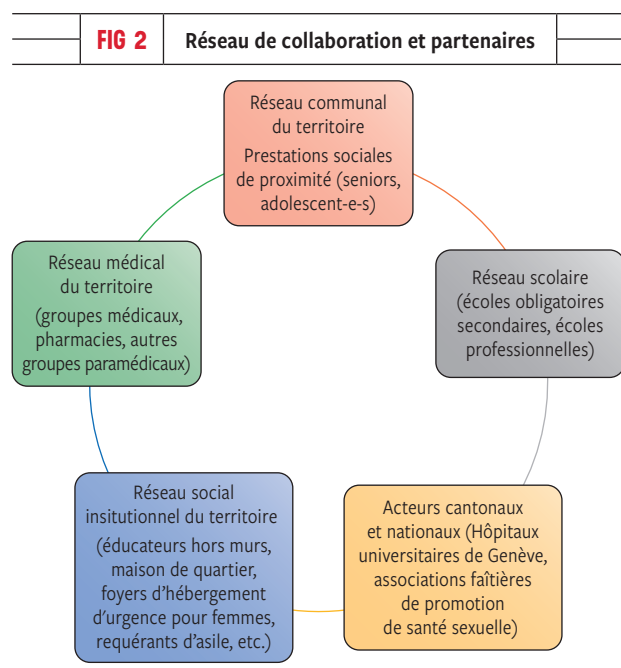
FIG 2 | Réseau de collaboration et partenaires

Réseau communal du territoire
Prestations sociales de proximité (seniors, adolescent-e-s)

Réseau scolaire (écoles obligatoires secondaires, écoles professionnelles)

Acteurs cantonaux et nationaux (Hôpitaux universitaires de Genève, associations faîtières de promotion de santé sexuelle)

Réseau social insitutionnel du territoire
(éducateurs hors murs, maison de quartier, foyers d'hébergement d'urgence pour femmes, requérants d'asile, etc.)

Réseau médical du territoire
(groupes médicaux, pharmacies, autres groupes paramédicaux)